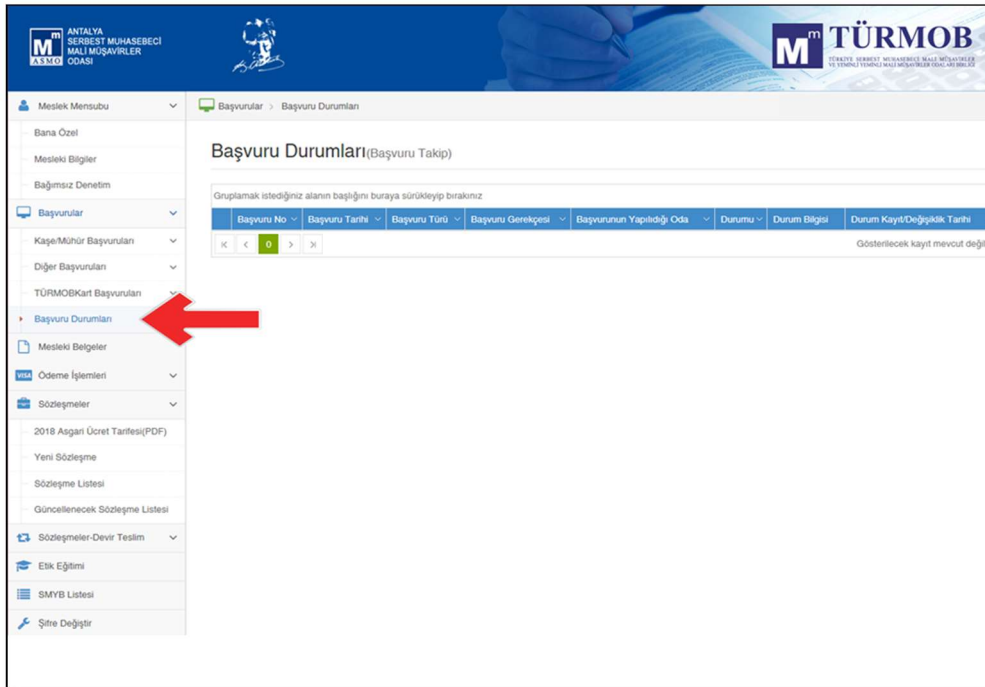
ANTALYA SERBEST MUHASEBECİ MALİ MÜŞAVİRLER ODASI
ASMO

TÜRMOB
TÜRKİYE SERBEST MUHASEBECİ MALİ MÜŞAVİRLER VE YEMİNLİ MALİ MÜŞAVİRLER ODALARI BİRLİĞİ

Meslek Mensubu
Bana Özel
Mesleki Bilgiler
Bağımsız Denetim
Başvurular
Kaşe/Mühür Başvuruları
Diğer Başvuruları
TÜRMOBKart Başvuruları
Başvuru Durumları
Mesleki Belgeler
Ödeme İşlemleri
Sözleşmeler
2018 Asgari Ücret Tarifesi(PDF)
Yeni Sözleşme
Sözleşme Listesi
Güncellenecek Sözleşme Listesi
Sözleşmeler-Devir Teslim
Etik Eğitimi
SMYB Listesi
Şifre Değiştir

Başvurular > Başvuru Durumları

Başvuru Durumları(Başvuru Takip)

Gruplamak istediğiniz alanın başlığını buraya sürükleyip bırakınız

| Başvuru No | Başvuru Tarihi | Başvuru Türü | Başvuru Gerekçesi | Başvurunun Yapıldığı Oda | Durumu | Durum Bilgisi | Durum Kayıt/Değişiklik Tarihi |
|---|---|---|---|---|---|---|---|

0

Gösterilecek kayıt mevcut değil